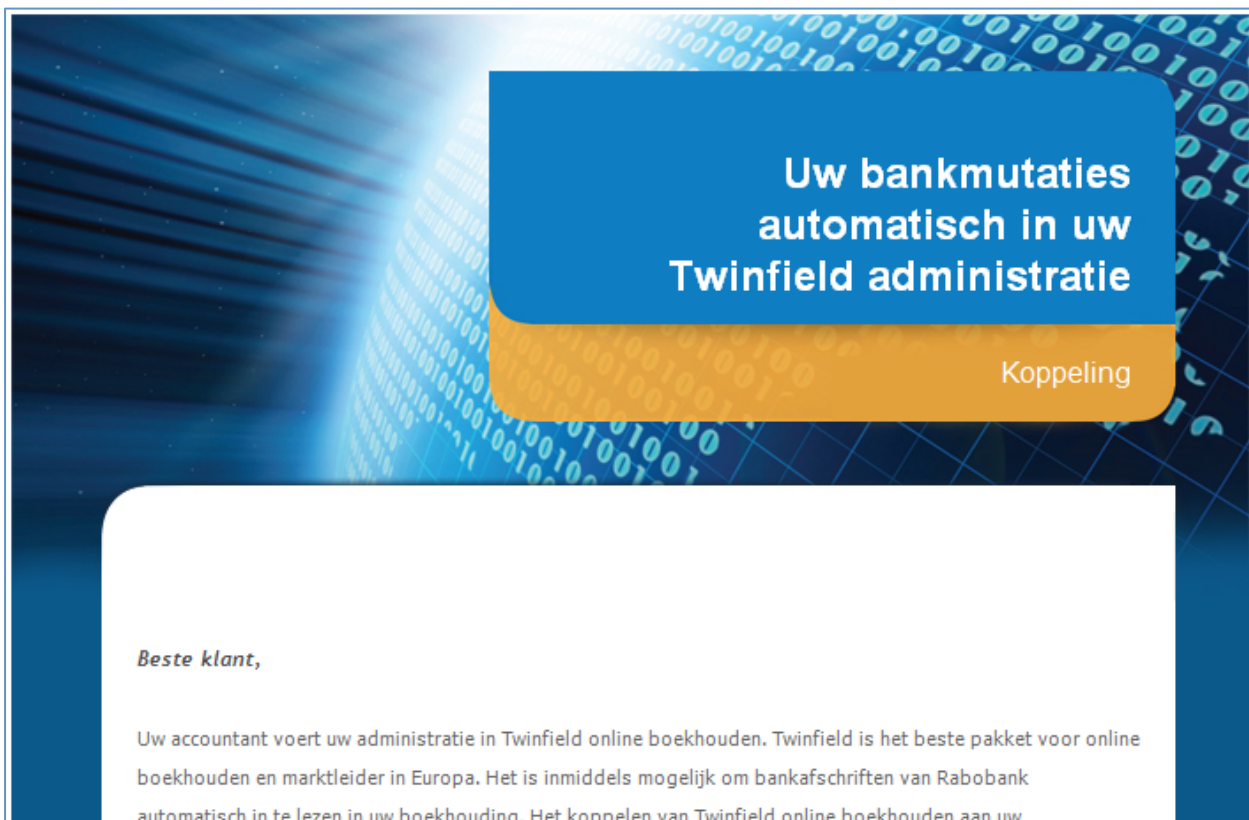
Uw bankmutaties automatisch in uw Twinfield administratie

Koppeling

Beste klant,

Uw accountant voert uw administratie in Twinfield online boekhouden. Twinfield is het beste pakket voor online boekhouden en marktleider in Europa. Het is inmiddels mogelijk om bankafschriften van Rabobank automatisch in te lezen in uw boekhouding. Het koppelen van Twinfield online boekhouden aan uw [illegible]